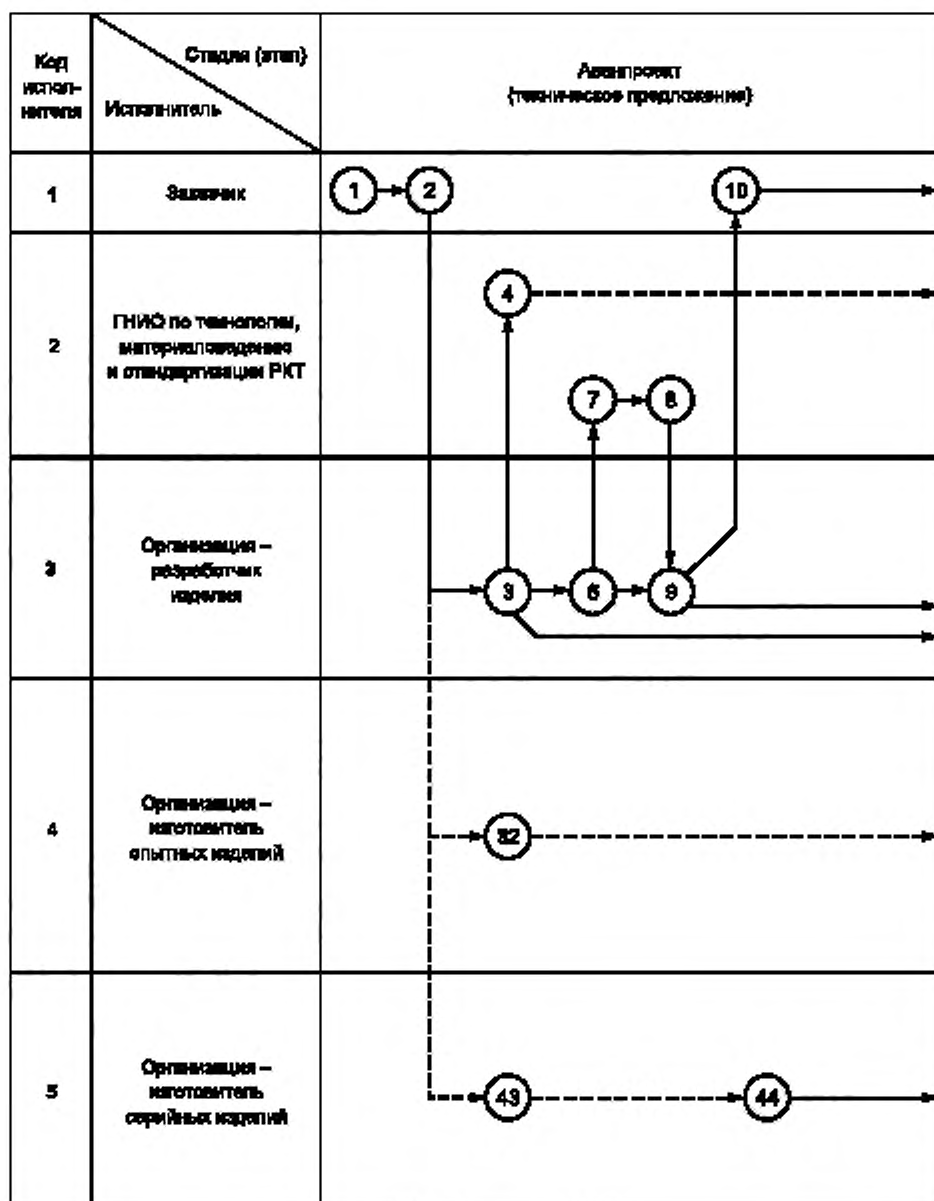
| Код исполнителя | Стадия (этап) Исполнитель | Аванпроект (техническое предложение) |
|---|---|---|
| 1 | Заказчик | 1 2 10 |
| 2 | ГНИО по технологии, материаловедению и стандартизации РКТ | 4 7 8 |
| 3 | Организация – разработчик изделия | 3 6 9 |
| 4 | Организация – изготовитель опытных изделий | 32 |
| 5 | Организация – изготовитель серийных изделий | 43 44 |